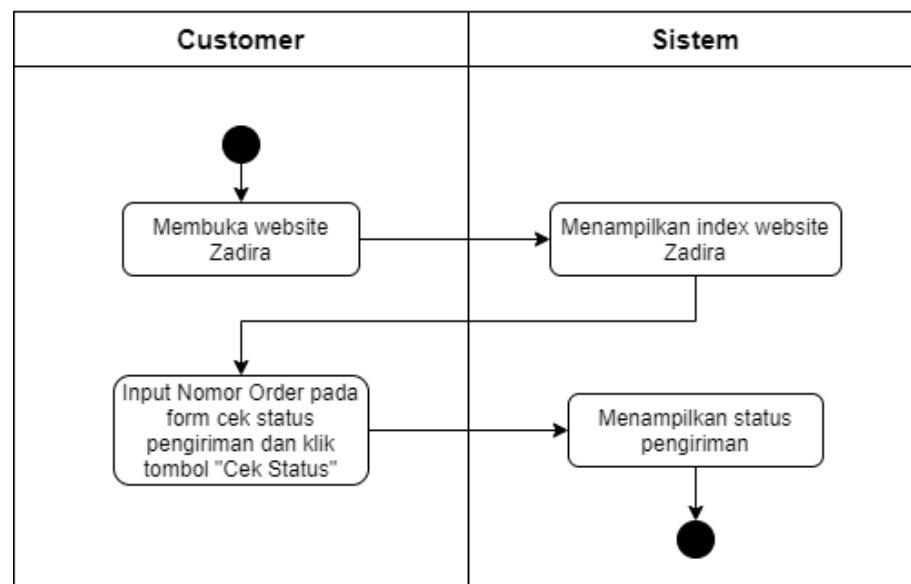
| Customer | Sistem |
|---|---|

Membuka website Zadira

Menampilkan index website Zadira

Input Nomor Order pada form cek status pengiriman dan klik tombol "Cek Status"

Menampilkan status pengiriman